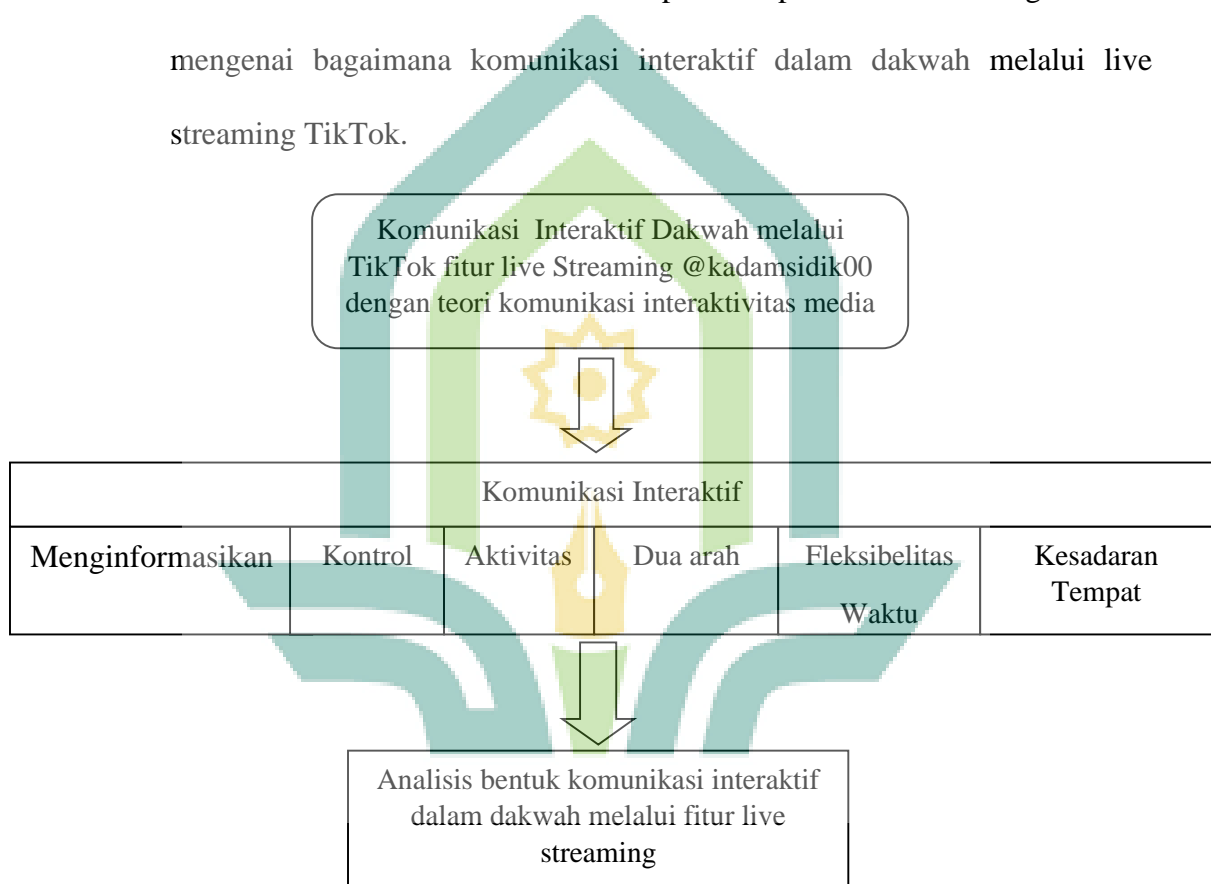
mengenai bagaimana komunikasi interaktif dalam dakwah melalui live streaming TikTok.

Komunikasi Interaktif Dakwah melalui TikTok fitur live Streaming @kadamsidik00 dengan teori komunikasi interaktivitas media

| Komunikasi Interaktif | | | | | |
|---|---|---|---|---|---|
| Menginformasikan | Kontrol | Aktivitas | Dua arah | Fleksibelitas Waktu | Kesadaran Tempat |

Analisis bentuk komunikasi interaktif dalam dakwah melalui fitur live streaming